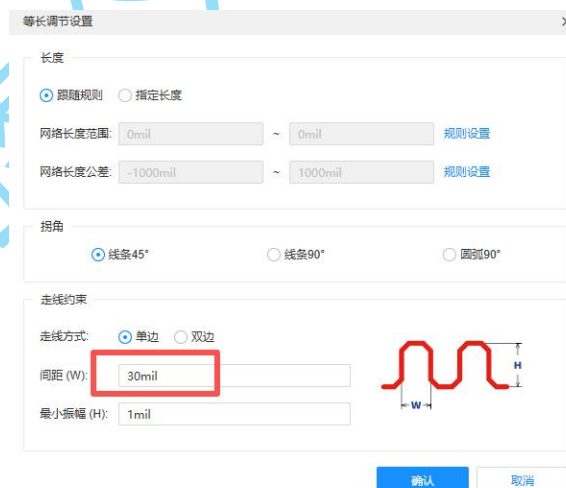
等长调节设置

长度

跟随规则 指定长度

网络长度范围: 0mil ~ 0mil 规则设置

网络长度公差: -1000mil ~ 1000mil 规则设置

拐角

线条45° 线条90° 圆弧90°

走线约束

走线方式: 单边 双边

间距 (W): 30mil

最小振幅 (H): 1mil

H

W

确认 取消